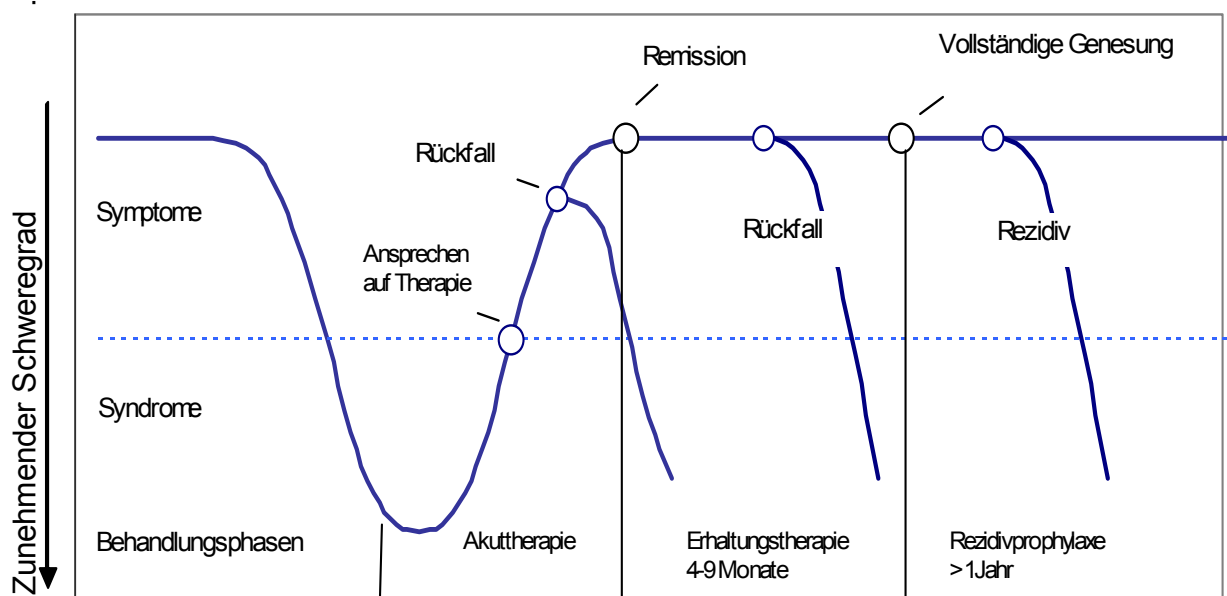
Remission

Vollständige Genesung

Rückfall

Symptome

Rückfall

Rezidiv

Ansprechen auf Therapie

Zunehmender Schweregrad

Syndrome

Behandlungsphasen

Akuttherapie

Erhaltungstherapie 4-9 Monate

Rezidivprophylaxe >1Jahr